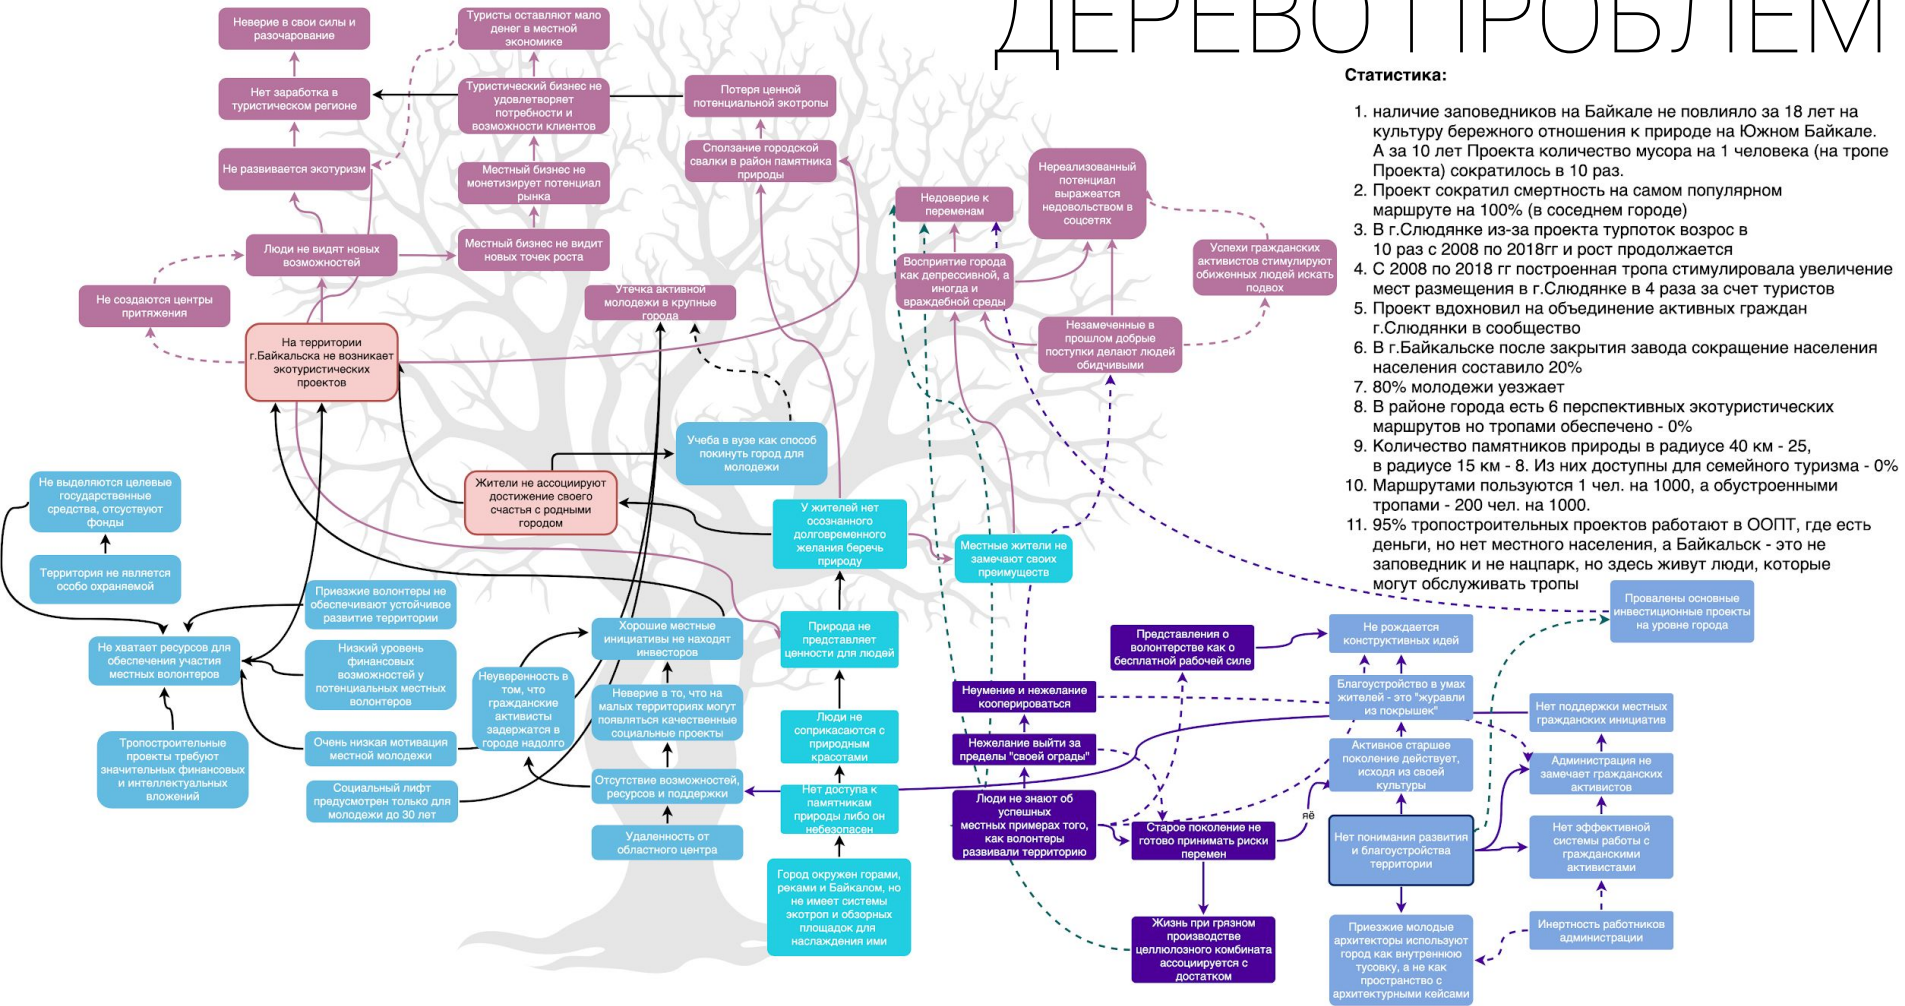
ДЕРЕВО ПРОБЛЕМ

Статистика:

1. наличие заповедников на Байкале не повлияло за 18 лет на культуру бережного отношения к природе на Южном Байкале. А за 10 лет Проекта количество мусора на 1 человека (на тропе Проекта) сократилось в 10 раз.
2. Проект сократил смертность на самом популярном маршруте на 100% (в соседнем городе)
3. В г.Слюдянке из-за проекта турпоток возрос в 10 раз с 2008 по 2018гг и рост продолжается
4. С 2008 по 2018 гг построенная тропа стимулировала увеличение мест размещения в г.Слюдянке в 4 раза за счет туристов
5. Проект вдохновил на объединение активных граждан г.Слюдянки в сообщество
6. В г.Байкальске после закрытия завода сокращение населения населения составило 20%
7. 80% молодежи уезжает
8. В районе города есть 6 перспективных экотуристических маршрутов но тропами обеспечено - 0%
9. Количество памятников природы в радиусе 40 км - 25, в радиусе 15 км - 8. Из них доступны для семейного туризма - 0%
10. Маршрутами пользуются 1 чел. на 1000, а обустроенными тропами - 200 чел. на 1000.
11. 95% тропостроительных проектов работают в ООПТ, где есть деньги, но нет местного населения, а Байкальск - это не заповедник и не нацпарк, но здесь живут люди, которые могут обслуживать тропы

Неверие в свои силы и разочарование

Туристы оставляют мало денег в местной экономике

Нет заработка в туристическом регионе

Туристический бизнес не удовлетворяет потребности и возможности клиентов

Потеря ценной потенциальной экотропы

Не развивается экотуризм

Местный бизнес не монетизирует потенциал рынка

Сползание городской свалки в район памятника природы

Люди не видят новых возможностей

Местный бизнес не видит новых точек роста

Не создаются центры притяжения

Утечка активной молодежи в крупные города

Недоверие к переменам

Нереализованный потенциал выражается недовольством в соцсетях

Восприятие города как депрессивной, а иногда и враждебной среды

Успехи гражданских активистов стимулируют обиженных людей искать подвох

Незамеченные в прошлом добрые поступки делают людей обидчивыми

На территории г.Байкальска не возникает экотуристических проектов

Учеба в вузе как способ покинуть город для молодежи

Жители не ассоциируют достижение своего счастья с родными городом

У жителей нет осознанного долговременного желания беречь природу

Местные жители не замечают своих преимуществ

Не выделяются целевые государственные средства, отсутствуют фонды

Территория не является особо охраняемой

Приезжие волонтеры не обеспечивают устойчивое развитие территории

Не хватает ресурсов для обеспечения участия местных волонтеров

Низкий уровень финансовых возможностей у потенциальных местных волонтеров

Хорошие местные инициативы не находят инвесторов

Природа не представляет ценности для людей

Неуверенность в том, что гражданские активисты задержатся в городе надолго

Неверие в то, что на малых территориях могут появляться качественные социальные проекты

Тропостроительные проекты требуют значительных финансовых и интеллектуальных вложений

Очень низкая мотивация местной молодежи

Люди не соприкасаются с природным красотами

Социальный лифт предусмотрен только для молодежи до 30 лет

Отсутствие возможностей, ресурсов и поддержки

Нет доступа к памятникам природы либо он небезопасен

Удаленность от областного центра

Город окружен горами, реками и Байкалом, но не имеет системы экотроп и обзорных площадок для наслаждения ими

Представления о волонтерстве как о бесплатной рабочей силе

Не рождается конструктивных идей

Провалены основные инвестиционные проекты на уровне города

Неумение и нежелание кооперироваться

Благоустройство в умах жителей - это "журавли из покрышек"

Нет поддержки местных гражданских инициатив

Нежелание выйти за пределы "своей ограды"

Активное старшее поколение действует, исходя из своей культуры

Администрация не замечает гражданских активистов

Люди не знают об успешных местных примерах того, как волонтеры развивали территорию

Старое поколение не готово принимать риски перемен

Нет понимания развития и благоустройства территории

Нет эффективной системы работы с гражданскими активистами

Жизнь при грязном производстве целлюлозного комбината ассоциируется с достатком

Приезжие молодые архитекторы используют город как внутреннюю тусовку, а не как пространство с архитектурными кейсами

Инертность работников администрации